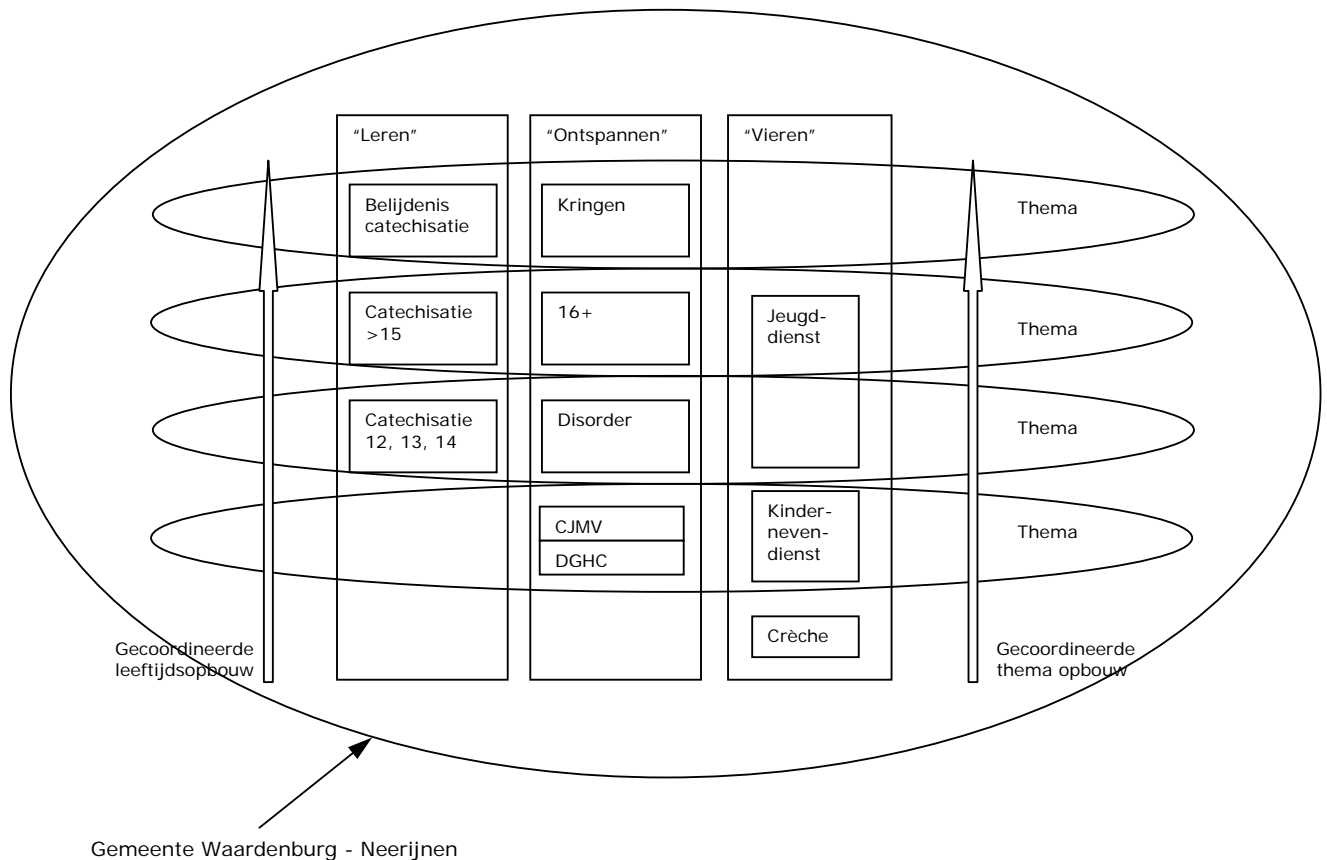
"Leren"

Belijdenis catechisatie

Catechisatie >15

Catechisatie 12, 13, 14

"Ontspannen"

Kringen

16+

Disorder

CJMV

DGHC

"Vieren"

Jeugddienst

Kinderneven-dienst

Crèche

Thema

Thema

Thema

Thema

Gecoordineerde leeftijdsopbouw

Gecoordineerde thema opbouw

Gemeente Waardenburg - Neerijnen